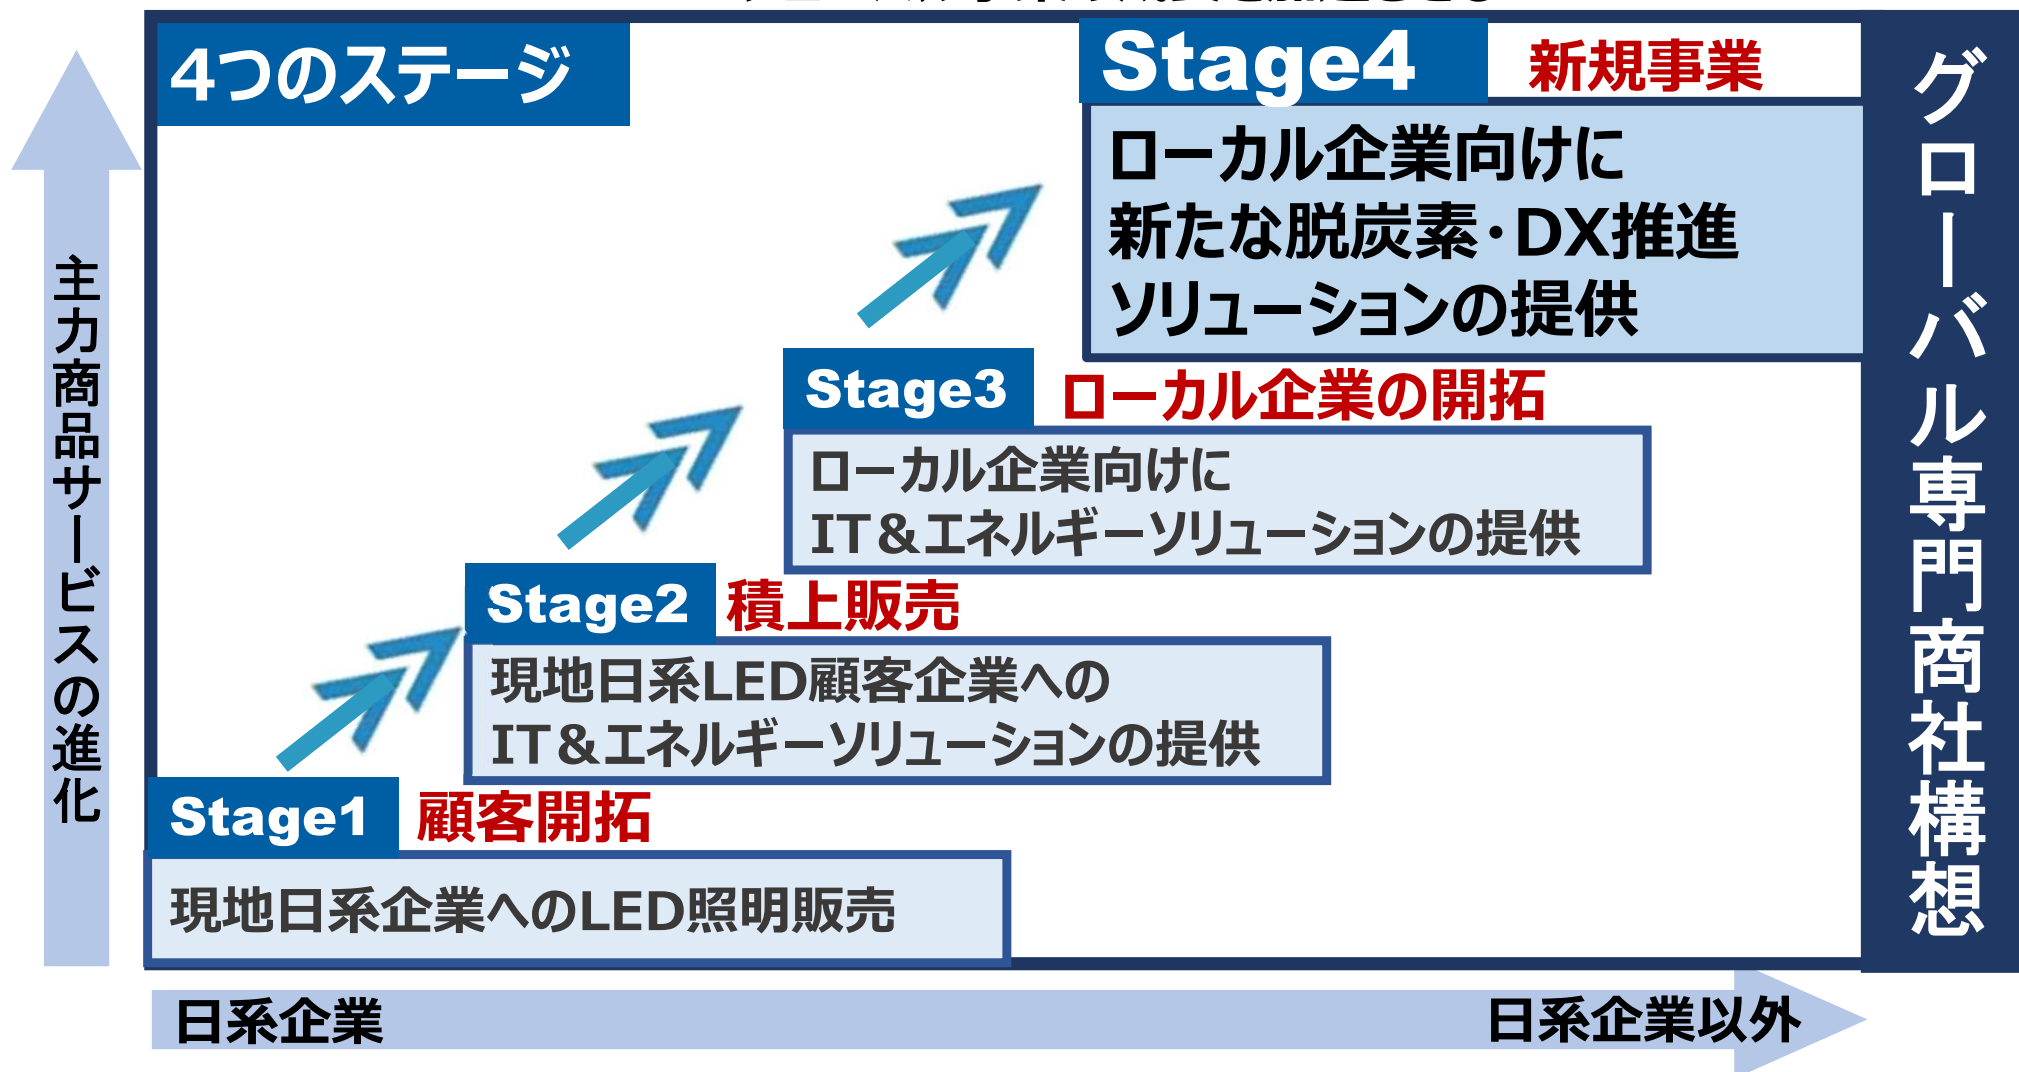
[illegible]

4つのステージ

主力商品サービスの進化

Stage4 新規事業

ローカル企業向けに
新たな脱炭素・DX推進
ソリューションの提供

Stage3 ローカル企業の開拓

ローカル企業向けに
IT＆エネルギーソリューションの提供

Stage2 積上販売

現地日系LED顧客企業への
IT＆エネルギーソリューションの提供

Stage1 顧客開拓

現地日系企業へのLED照明販売

グローバル専門商社構想

日系企業

日系企業以外